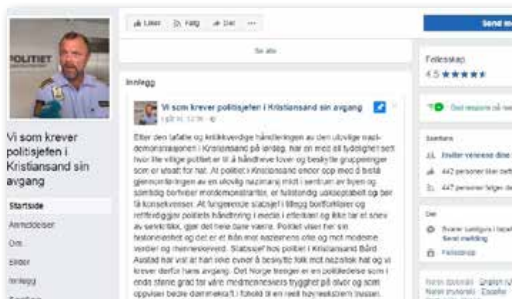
POLITIET

Vi som krever politisjefen i Kristiansand sin avgang

Startside
Anmeldelser
Om
Bilder
Innlegg

Liker  Følg  Del  ...

Send m

Se alle

Innlegg

Vi som krever politisjefen i Kristiansand sin avgang
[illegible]

Etter den latterlige og kritikkverdige håndteringen av den ulovlige nazidemonstrasjonen i Kristiansand på lørdag, har en mot all tydelighet sett hvor lite villige politiet er til å håndheve lover og beskytte grupperinger som er utsatt for hat. At politiet i Kristiansand endte opp med å bistå gjennomføringen av en ulovlig nazimarsj midt i sentrum av byen og samtidig fjernet motdemonstranter, er fullstendig uakseptabelt og bør få konsekvenser. At fungerende stabsjef i tillegg bortforklarer og rettferdiggjør politiets håndtering i media i etterkant og ikke tar et snev av selvkritikk, gjør det hele bare værre. Politiet viser her sin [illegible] og det er et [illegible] mot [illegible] som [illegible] verdier og menneskeverd. Stabssjef hos politiet i Kristiansand Bård Austad har vist at han ikke evner å beskytte folk mot nazistisk hat og vi krever derfor hans avgang. Det Norge trenger er en politiledelse som i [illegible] grad tar våre menneskeverdiers trygghet på alvor og som oppviser bedre dømmekraft i forhold til en reell høyreekstrem trussel.

Fellesskap
4.5 ★★★★★

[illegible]

Sentrale
Inviter venner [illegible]
442 personer liker dette
447 personer følger dette

Om
Svarer vanligvis i løpet av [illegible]
Send melding
Fellesskap

Norsk (bokmål) · English (US) · Norsk (nynorsk) · Español